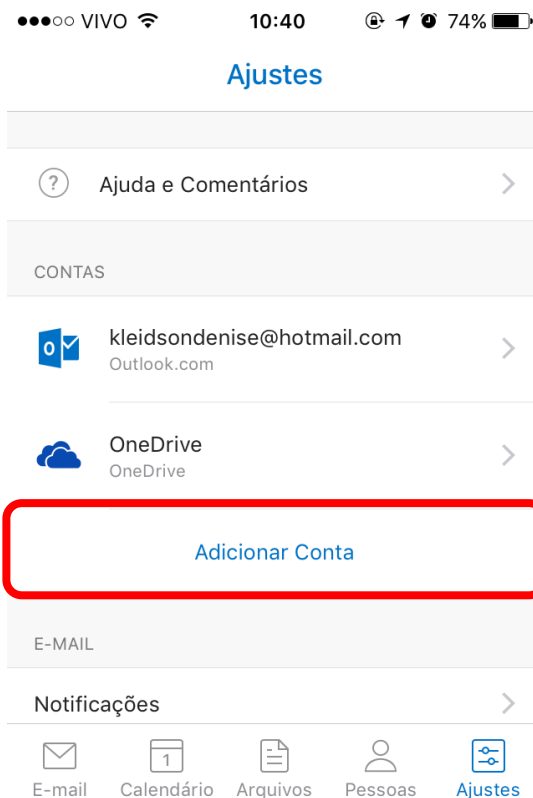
●●●○○ VIVO 10:40 74%

Ajustes

Ajuda e Comentários

CONTAS

kleidsondenise@hotmail.com
Outlook.com

OneDrive
OneDrive

Adicionar Conta

E-MAIL

Notificações

E-mail Calendário Arquivos Pessoas Ajustes